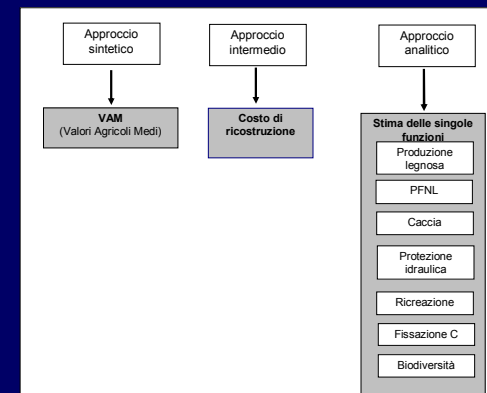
Approccio sintetico

VAM
(Valori Agricoli Medi)

Approccio intermedio

Costo di ricostruzione

Approccio analitico

Stima delle singole funzioni

Produzione legnosa

PFNL

Caccia

Protezione idraulica

Ricreazione

Fissazione C

Biodiversità